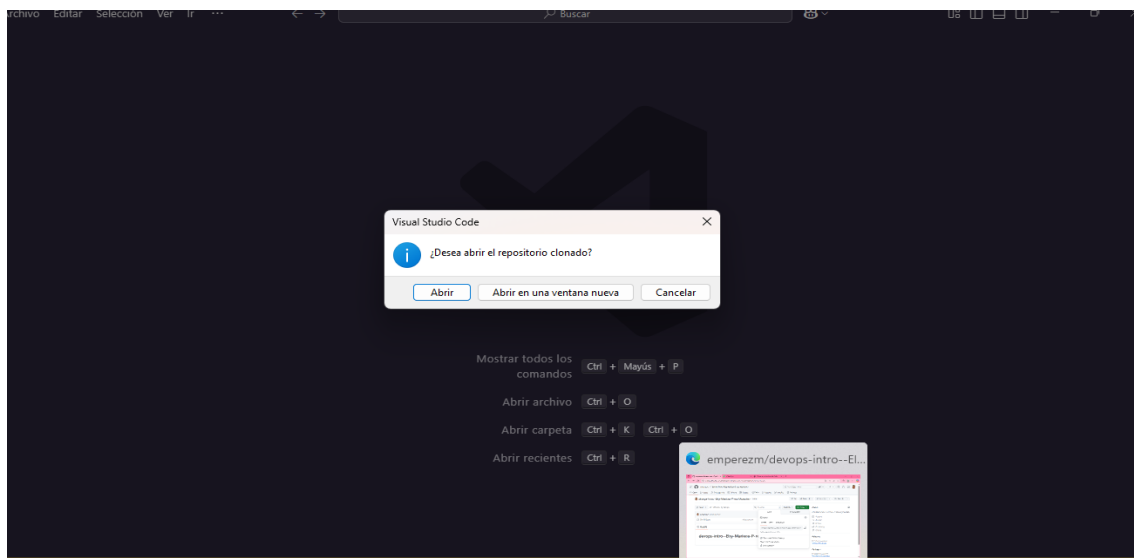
Archivo Editar Selección Ver Ir ···

Buscar

Visual Studio Code

¿Desea abrir el repositorio clonado?

Abrir | Abrir en una ventana nueva | Cancelar

Mostrar todos los comandos Ctrl + Mayús + P

Abrir archivo Ctrl + O

Abrir carpeta Ctrl + K Ctrl + O

Abrir recientes Ctrl + R

emperezm/devops-intro--El...